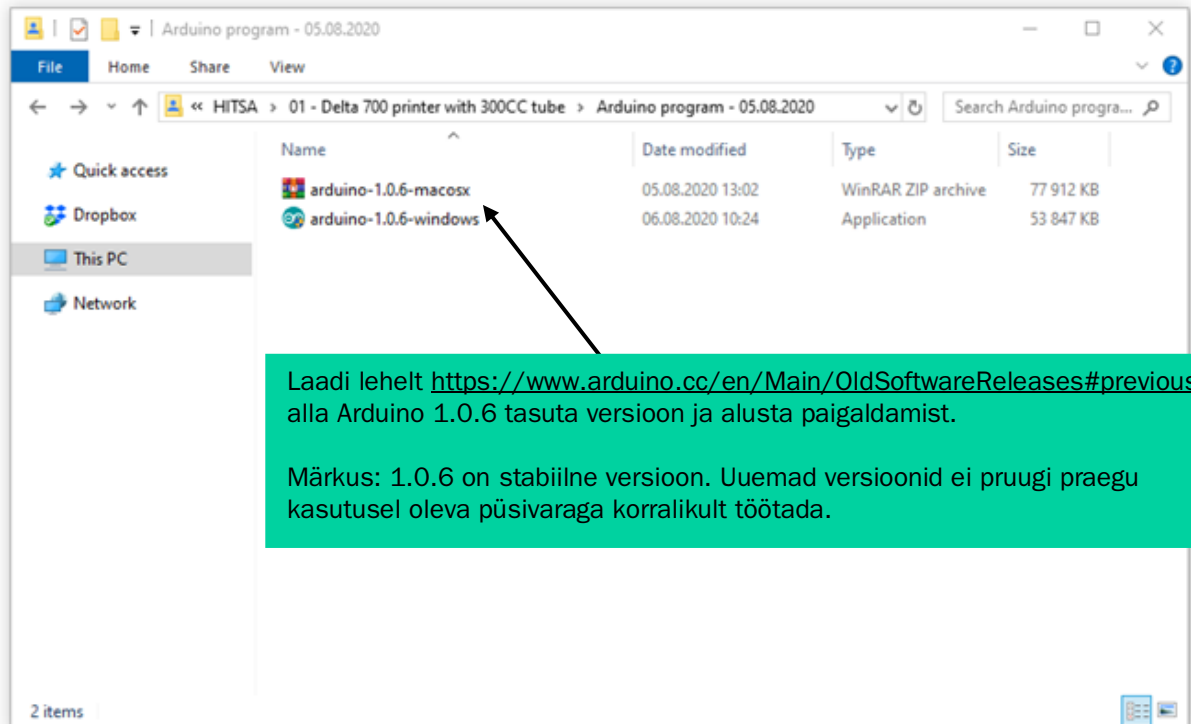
Arduino program - 05.08.2020

File Home Share View

« HITSA > 01 - Delta 700 printer with 300CC tube > Arduino program - 05.08.2020

Search Arduino progra...

Quick access
Dropbox
This PC
Network

| Name | Date modified | Type | Size |
|---|---|---|---|
| arduino-1.0.6-macosx | 05.08.2020 13:02 | WinRAR ZIP archive | 77 912 KB |
| arduino-1.0.6-windows | 06.08.2020 10:24 | Application | 53 847 KB |

Laadi lehelt https://www.arduino.cc/en/Main/OldSoftwareReleases#previous alla Arduino 1.0.6 tasuta versioon ja alusta paigaldamist.

Märkus: 1.0.6 on stabiilne versioon. Uuemad versioonid ei pruugi praegu kasutusel oleva püsivaraga korralikult töötada.

2 items